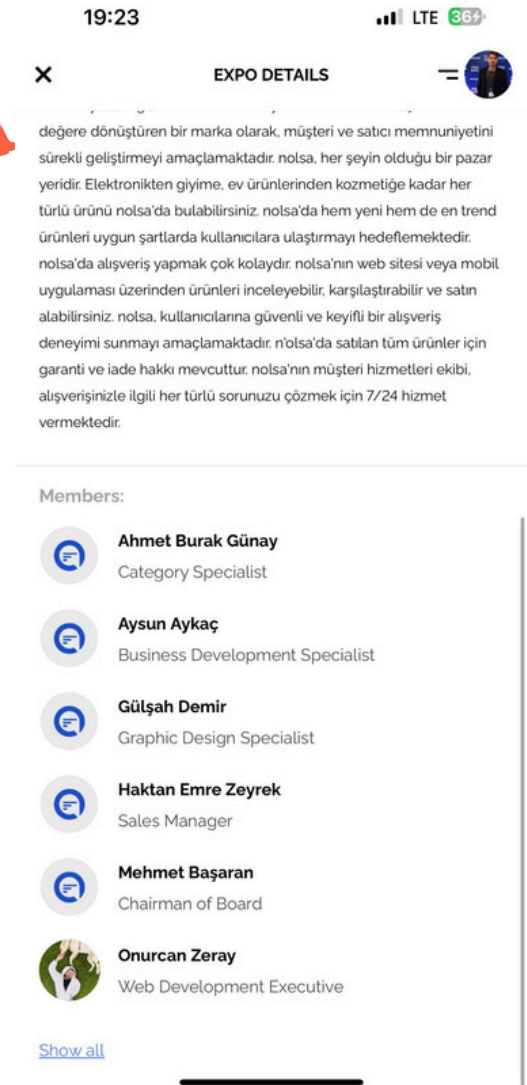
19:23

LTE 36

EXPO DETAILS

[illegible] değere dönüştüren bir marka olarak, müşteri ve satıcı memnuniyetini sürekli geliştirmeyi amaçlamaktadır. nolsa, her şeyin olduğu bir pazar yeridir. Elektronikten giyime, ev ürünlerinden kozmetiğe kadar her türlü ürünü nolsa'da bulabilirsiniz. nolsa'da hem yeni hem de en trend ürünleri uygun şartlarda kullanıcılara ulaştırmayı hedeflemektedir. nolsa'da alışveriş yapmak çok kolaydır. nolsa'nın web sitesi veya mobil uygulaması üzerinden ürünleri inceleyebilir, karşılaştırabilir ve satın alabilirsiniz. nolsa, kullanıcılarına güvenli ve keyifli bir alışveriş deneyimi sunmayı amaçlamaktadır. n'olsa'da satılan tüm ürünler için garanti ve iade hakkı mevcuttur. nolsa'nın müşteri hizmetleri ekibi, alışverişinizle ilgili her türlü sorununuzu çözmek için 7/24 hizmet vermektedir.

Members:

Ahmet Burak Günay
Category Specialist

Aysun Aykaç
Business Development Specialist

Gülşah Demir
Graphic Design Specialist

Haktan Emre Zeyrek
Sales Manager

Mehmet Başaran
Chairman of Board

Onurcan Zeray
Web Development Executive

Show all